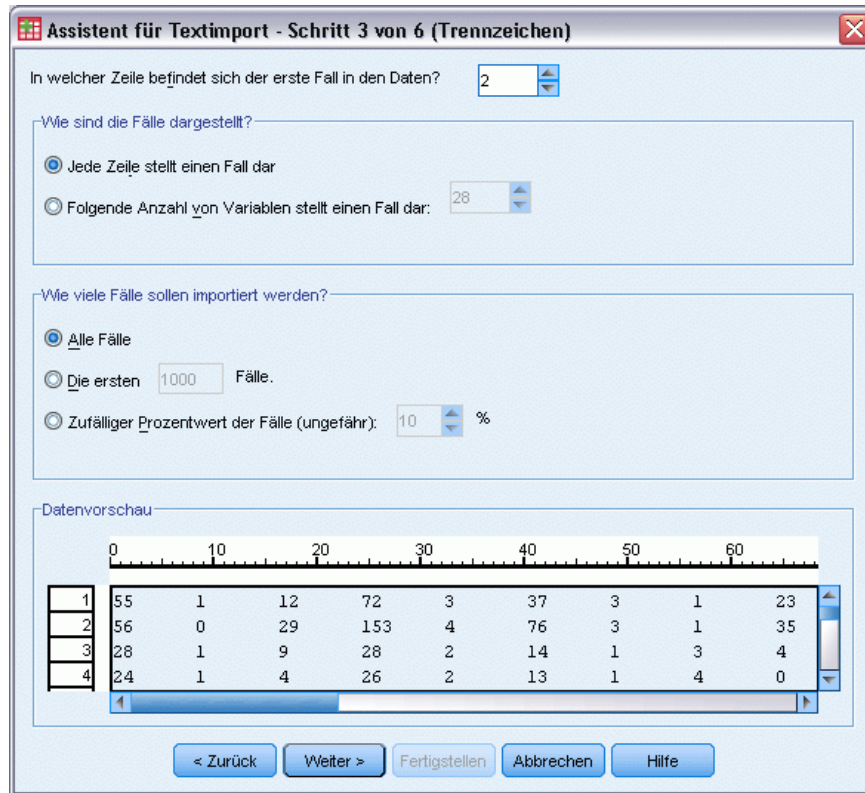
Assistent für Textimport - Schritt 3 von 6 (Trennzeichen)

In welcher Zeile befindet sich der erste Fall in den Daten? 2

Wie sind die Fälle dargestellt?

Jede Zeile stellt einen Fall dar

Folgende Anzahl von Variablen stellt einen Fall dar: 28

Wie viele Fälle sollen importiert werden?

Alle Fälle

Die ersten 1000 Fälle.

Zufälliger Prozentwert der Fälle (ungefähr): 10 %

Datenvorschau

0 10 20 30 40 50 60

| | | | | | | | | | |
|---|---|---|---|---|---|---|---|---|---|
| 1 | 55 | 1 | 12 | 72 | 3 | 37 | 3 | 1 | 23 |
| 2 | 56 | 0 | 29 | 153 | 4 | 76 | 3 | 1 | 35 |
| 3 | 28 | 1 | 9 | 28 | 2 | 14 | 1 | 3 | 4 |
| 4 | 24 | 1 | 4 | 26 | 2 | 13 | 1 | 4 | 0 |

< Zurück Weiter > Fertigstellen Abbrechen Hilfe